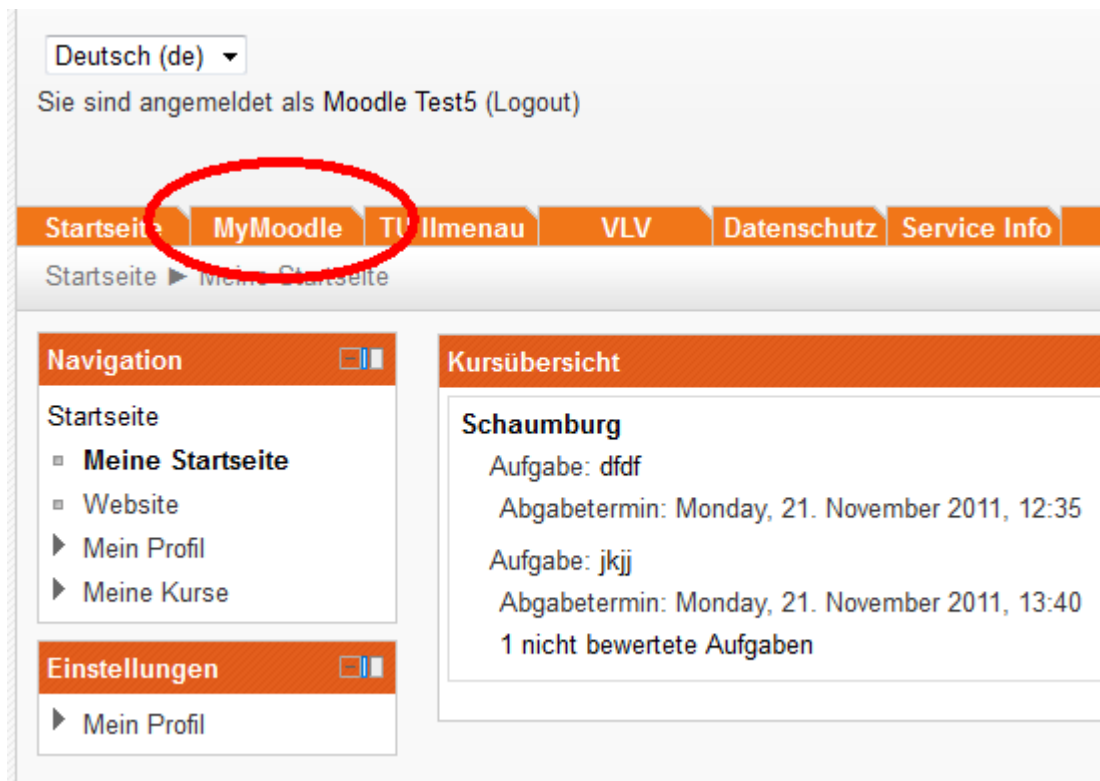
Deutsch (de)

Sie sind angemeldet als Moodle Test5 (Logout)

Startseite | MyMoodle | TU Ilmenau | VLV | Datenschutz | Service Info

Startseite ▶ Meine Startseite

Navigation

Startseite

Meine Startseite

Website

Mein Profil

Meine Kurse

Einstellungen

Mein Profil

Kursübersicht

Schaumburg

Aufgabe: dfdf

Abgabetermin: Monday, 21. November 2011, 12:35

Aufgabe: jkjj

Abgabetermin: Monday, 21. November 2011, 13:40

1 nicht bewertete Aufgaben